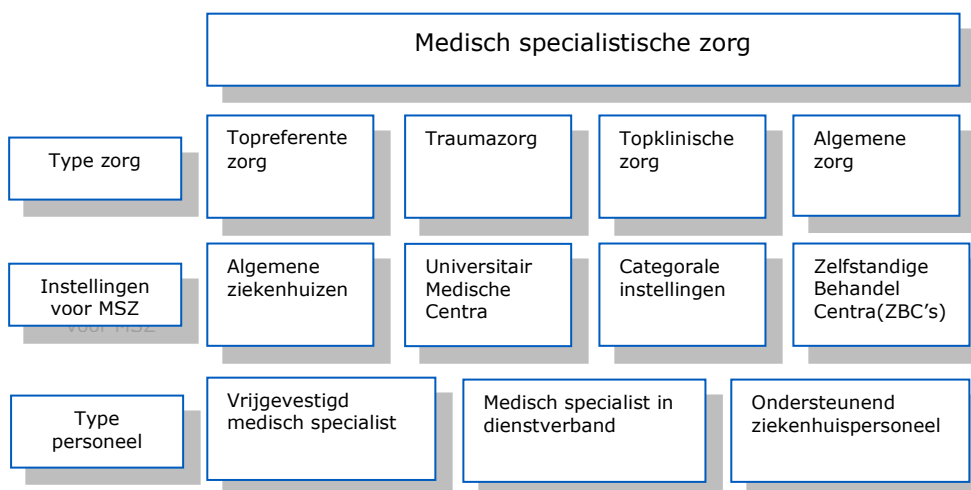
Medisch specialistische zorg

Type zorg

Topreferente zorg

Traumazorg

Topklinische zorg

Algemene zorg

Instellingen voor MSZ

Algemene ziekenhuizen

Universitair Medische Centra

Categorale instellingen

Zelfstandige Behandel Centra(ZBC's)

Type personeel

Vrijgevestigd medisch specialist

Medisch specialist in dienstverband

Ondersteunend ziekenhuispersoneel